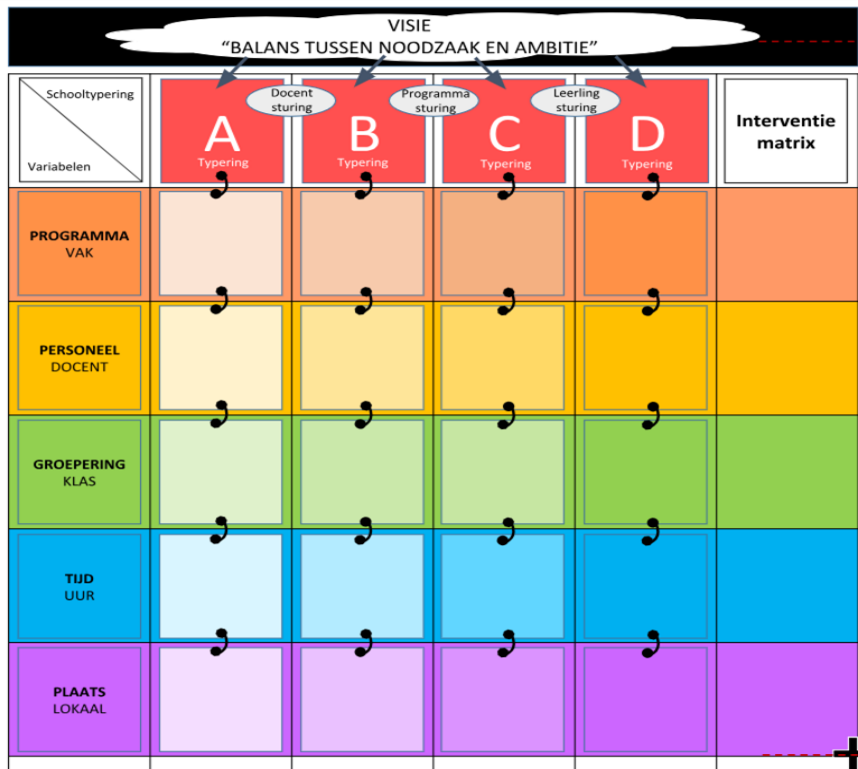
VISIE
“BALANS TUSSEN NOODZAAK EN AMBITIE”

| Schooltypering / Variabelen | A Typering | B Typering | C Typering | D Typering | Interventie matrix |
|---|---|---|---|---|---|
| PROGRAMMA VAK | | | | | |
| PERSONEEL DOCENT | | | | | |
| GROEPERING KLAS | | | | | |
| TIJD UUR | | | | | |
| PLAATS LOKAAL | | | | | |

Docent sturing
Programma sturing
Leerling sturing